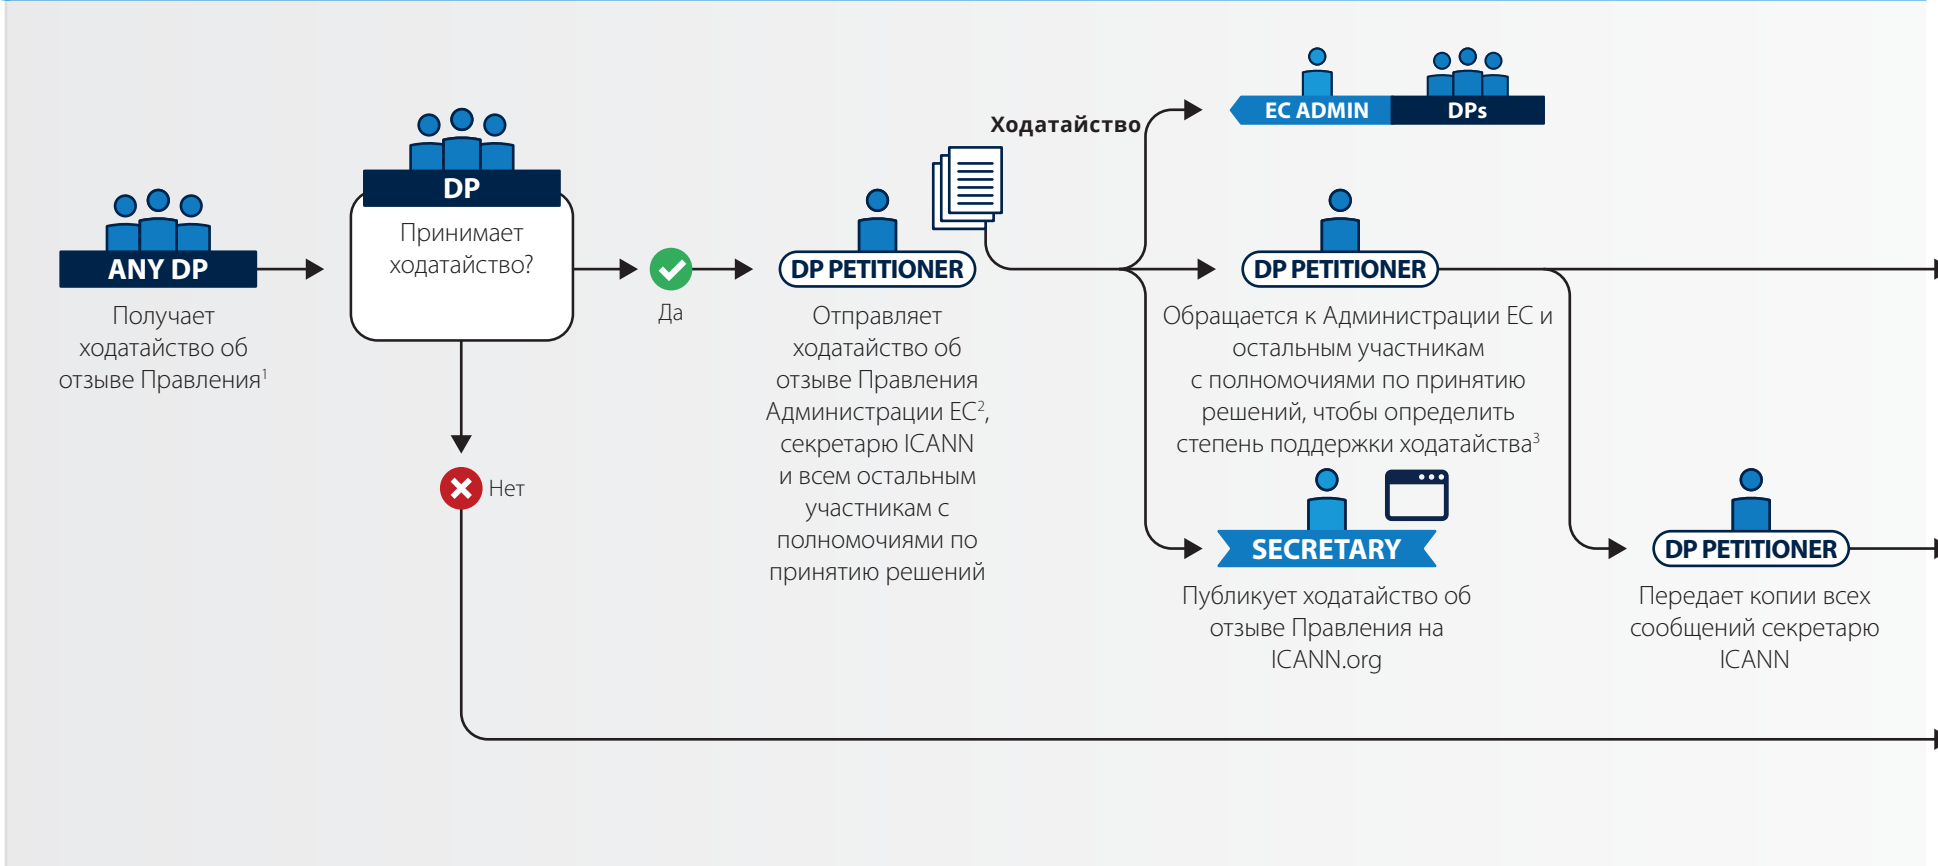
ANY DP

Получает ходатайство об отзыве Правления$^{1}$

DP

Принимает ходатайство?

Да

Нет

DP PETITIONER

Отправляет ходатайство об отзыве Правления Администрации EC$^{2}$, секретарю ICANN и всем остальным участникам с полномочиями по принятию решений

Ходатайство

EC ADMIN

DPs

DP PETITIONER

Обращается к Администрации EC и остальным участникам с полномочиями по принятию решений, чтобы определить степень поддержки ходатайства$^{3}$

SECRETARY

Публикует ходатайство об отзыве Правления на ICANN.org

DP PETITIONER

Передает копии всех сообщений секретарю ICANN